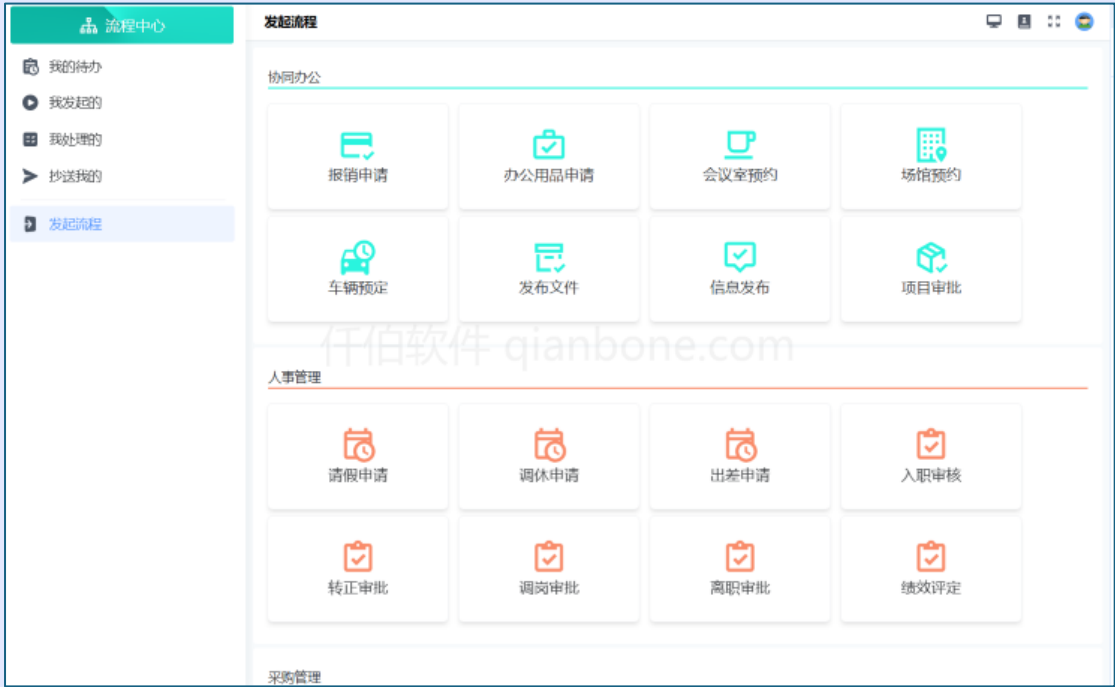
流程中心

我的待办

我发起的

我处理的

抄送我的

发起流程

发起流程

协同办公

报销申请

办公用品申请

会议室预约

场馆预约

车辆预定

发布文件

信息发布

项目审批

仟佰软件 qianbone.com

人事管理

请假申请

调休申请

出差申请

入职审核

转正审批

调岗审批

离职审批

绩效评定

采购管理